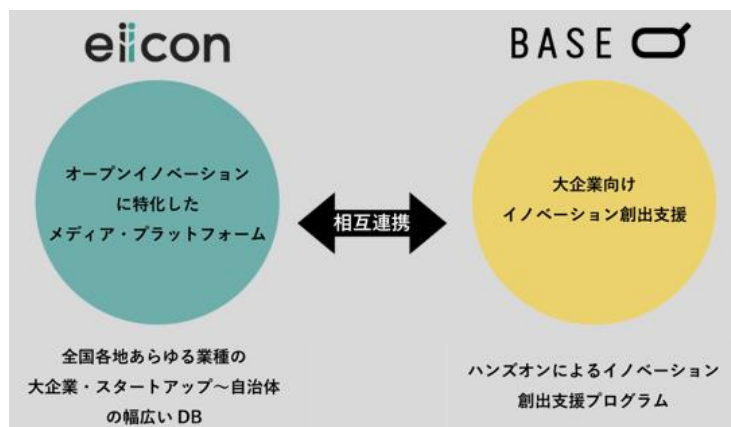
eiicon

BASE

オープンイノベーション
に特化した
メディア・プラットフォーム

相互連携

大企業向け
イノベーション創出支援

全国各地あらゆる業種の
大企業・スタートアップ～自治体
の幅広いDB

ハンズオンによるイノベーション
創出支援プログラム